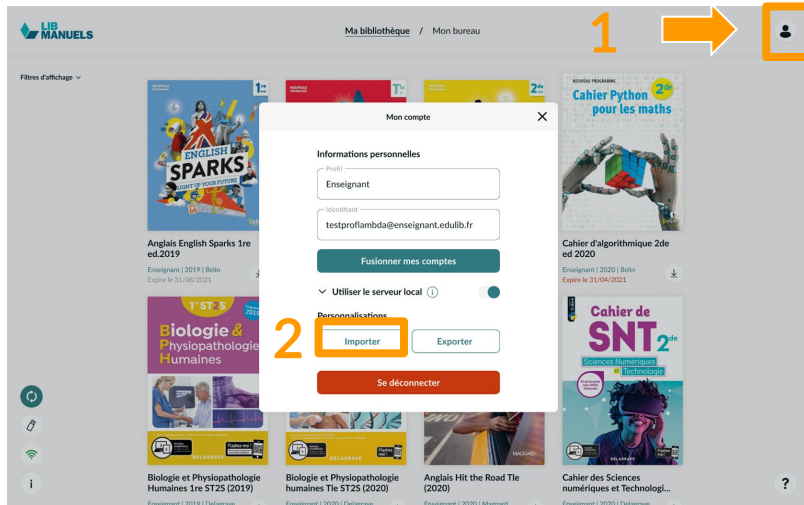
LIB MANUELS

Ma bibliothèque / Mon bureau

1

Filtres d'affichage

1re
ENGLISH SPARKS
LIGHT UP YOUR FUTURE

Anglais English Sparks 1re ed.2019
Enseignant | 2019 | Belin
Expire le 31/08/2021

Tle

2de

NOUVEAU PROGRAMME
Cahier Python pour les maths 2de

Cahier d'algorithmique 2de ed 2020
Enseignant | 2020 | Belin
Expire le 31/04/2021

1re ST2S
Biologie & Physiopathologie Humaines

Biologie et Physiopathologie Humaines 1re ST2S (2019)
Enseignant | 2019 | Delagrave

Biologie et Physiopathologie humaines Tle ST2S (2020)
Enseignant | 2020 | Delagrave

Anglais Hit the Road Tle (2020)
Enseignant | 2020 | Magnard

Cahier de SNT 2de
Sciences Numériques et Technologie

Cahier des Sciences numériques et Technologi...
Enseignant | 2020 | Delagrave

Mon compte

Informations personnelles
Profil
Enseignant
Identifiant
testproflambda@enseignant.edulib.fr
Fusionner mes comptes
Utiliser le serveur local
Personnalisations
2
Importer
Exporter
Se déconnecter

i
?